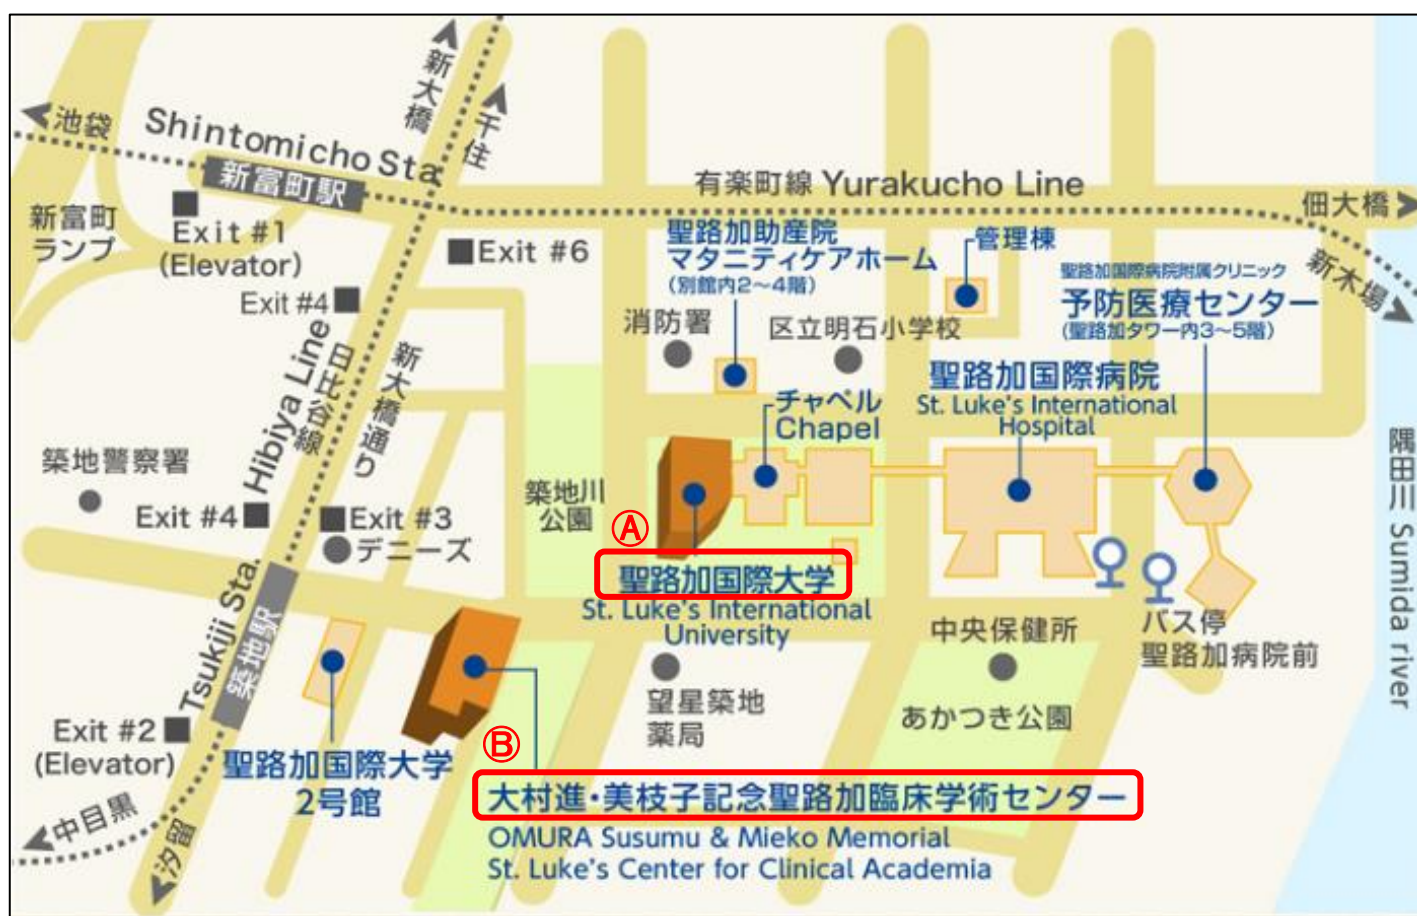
池袋
Shintomicho Sta.
新富町駅
新大橋
千住
有楽町線 Yurakucho Line
佃大橋
新木場
新富町ランプ
Exit #1 (Elevator)
Exit #6
Exit #4
聖路加助産院 マタニティケアホーム (別館内2~4階)
管理棟
聖路加国際病院附属クリニック 予防医療センター (聖路加タワー内3~5階)
消防署
区立明石小学校
Hibiya Line 日比谷線
新大橋通り
チャペル Chapel
聖路加国際病院 St. Luke's International Hospital
隅田川 Sumida river
築地警察署
築地川公園
Exit #4
Exit #3
デニーズ
Ⓐ
聖路加国際大学 St. Luke's International University
Tsukiji Sta. 築地駅
中央保健所
バス停 聖路加病院前
望星築地薬局
あかつき公園
Exit #2 (Elevator)
聖路加国際大学 2号館
Ⓑ
大村進・美枝子記念聖路加臨床学術センター
OMURA Susumu & Mieko Memorial St. Luke's Center for Clinical Academia
中目黒
汐留